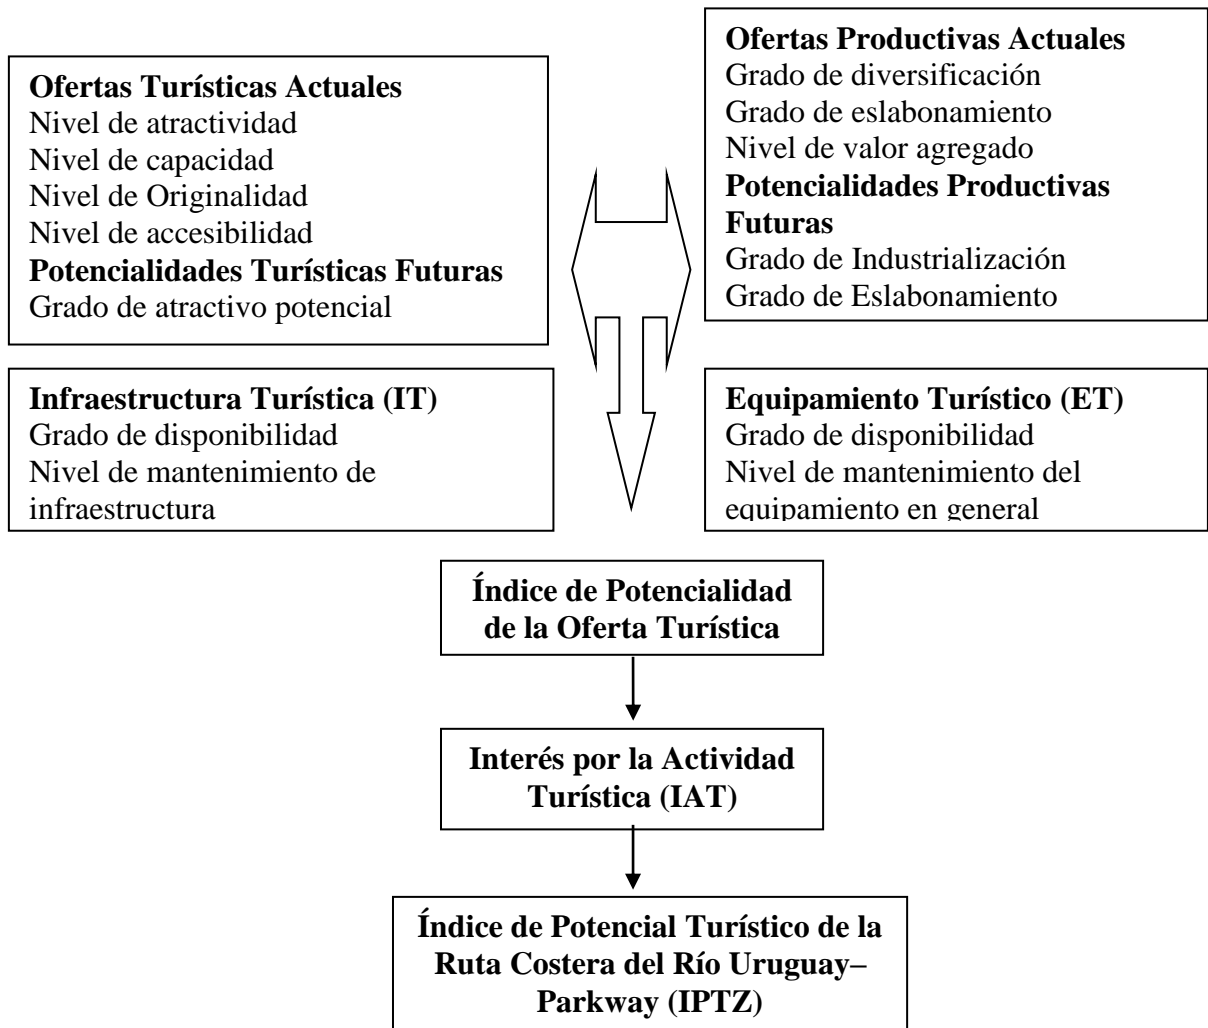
**Ofertas Turísticas Actuales**
Nivel de atractividad
Nivel de capacidad
Nivel de Originalidad
Nivel de accesibilidad
**Potencialidades Turísticas Futuras**
Grado de atractivo potencial

**Ofertas Productivas Actuales**
Grado de diversificación
Grado de eslabonamiento
Nivel de valor agregado
**Potencialidades Productivas Futuras**
Grado de Industrialización
Grado de Eslabonamiento

**Infraestructura Turística (IT)**
Grado de disponibilidad
Nivel de mantenimiento de infraestructura

**Equipamiento Turístico (ET)**
Grado de disponibilidad
Nivel de mantenimiento del equipamiento en general

**Índice de Potencialidad de la Oferta Turística**

**Interés por la Actividad Turística (IAT)**

**Índice de Potencial Turístico de la Ruta Costera del Río Uruguay– Parkway (IPTZ)**